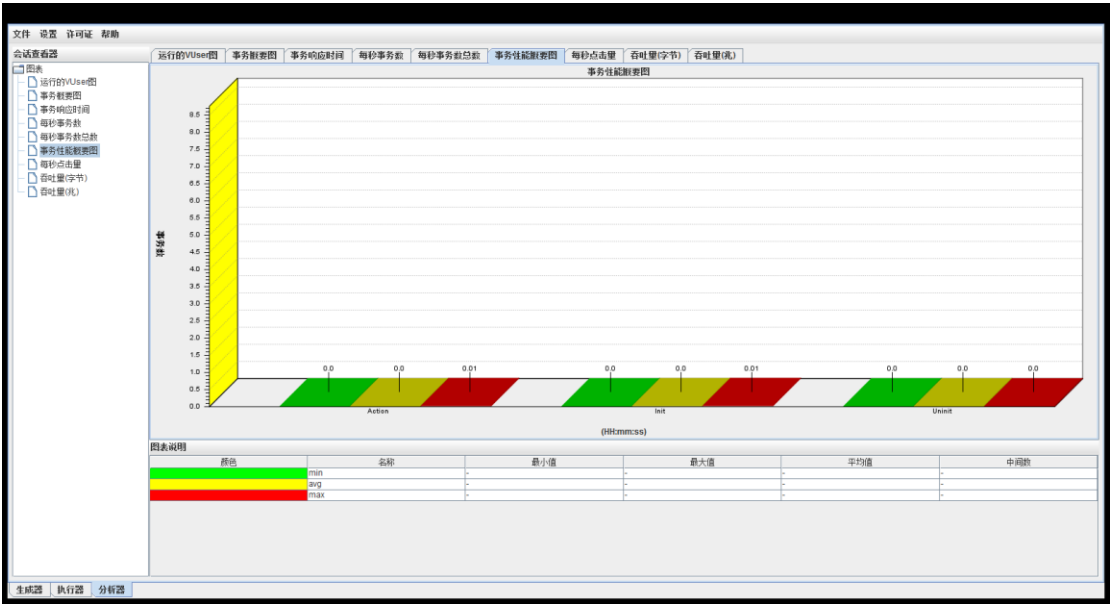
文件 设置 许可证 帮助

会话查看器

图表
运行的VUser图
事务概要图
事务响应时间
每秒事务数
每秒事务数总数
事务性能概要图
每秒点击量
吞吐量(字节)
吞吐量(兆)

运行的VUser图 | 事务概要图 | 事务响应时间 | 每秒事务数 | 每秒事务数总数 | 事务性能概要图 | 每秒点击量 | 吞吐量(字节) | 吞吐量(兆)

事务性能概要图

事务数

8.5
8.0
7.5
7.0
6.5
6.0
5.5
5.0
4.5
4.0
3.5
3.0
2.5
2.0
1.5
1.0
0.5
0.0

0.0 0.0 0.01
0.0 0.0 0.01
0.0 0.0 0.0

Action
Init
Uninit

(HH:mm:ss)

图表说明

| 颜色 | 名称 | 最小值 | 最大值 | 平均值 | 中间数 |
|---|---|---|---|---|---|
| | min | - | - | - | - |
| | avg | - | - | - | - |
| | max | - | - | - | - |

生成器 执行器 分析器